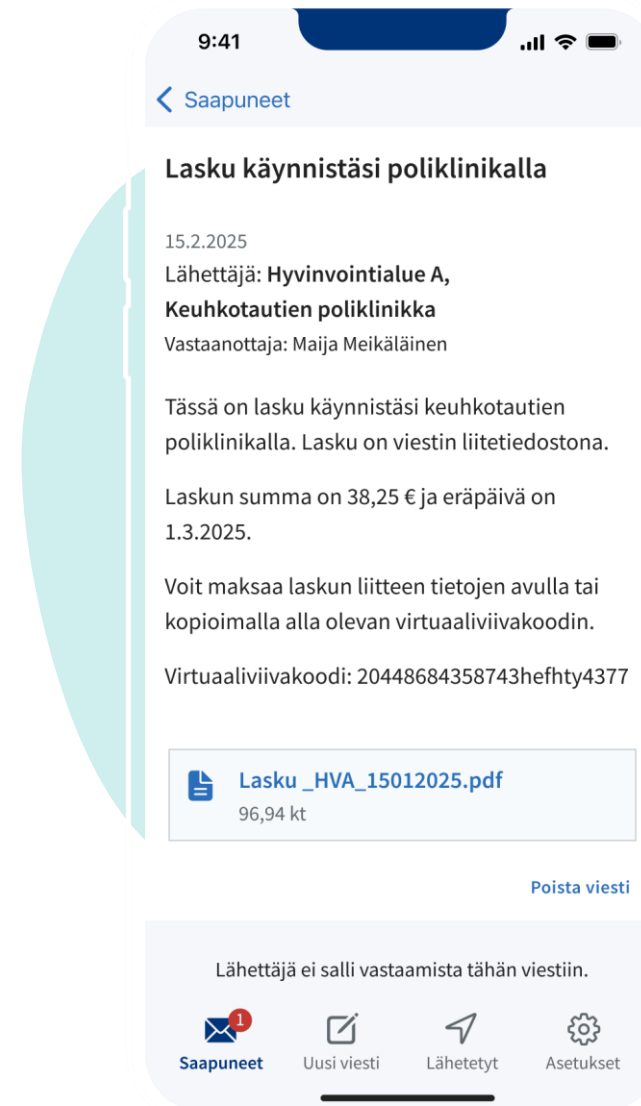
9:41

Saapuneet

Lasku käynnistäsi poliklinikalla

15.2.2025
Lähettäjä: **Hyvinvointialue A, Keuhkotautien poliklinikka**
Vastaanottaja: Maija Meikäläinen

Tässä on lasku käynnistäsi keuhkotautien poliklinikalla. Lasku on viestin liitetiedostona.

Laskun summa on 38,25 € ja eräpäivä on 1.3.2025.

Voit maksaa laskun liitteen tietojen avulla tai kopioimalla alla olevan virtuaaliviivakoodin.

Virtuaaliviivakoodi: 20448684358743hefhty4377

Lasku _HVA_15012025.pdf
96,94 kt

Poista viesti

Lähettäjä ei salli vastaamista tähän viestiin.

1
Saapuneet
Uusi viesti
Lähetetyt
Asetukset